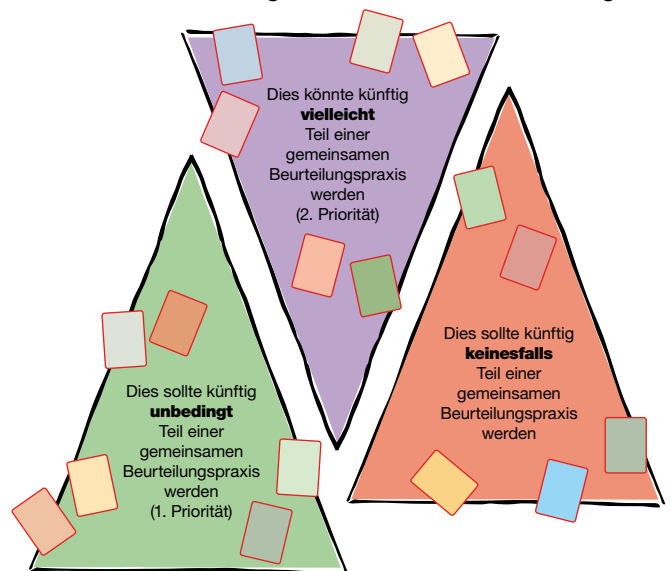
Dies könnte künftig **vielleicht** Teil einer gemeinsamen Beurteilungspraxis werden (2. Priorität)

Dies sollte künftig **unbedingt** Teil einer gemeinsamen Beurteilungspraxis werden (1. Priorität)

Dies sollte künftig **keinesfalls** Teil einer gemeinsamen Beurteilungspraxis werden